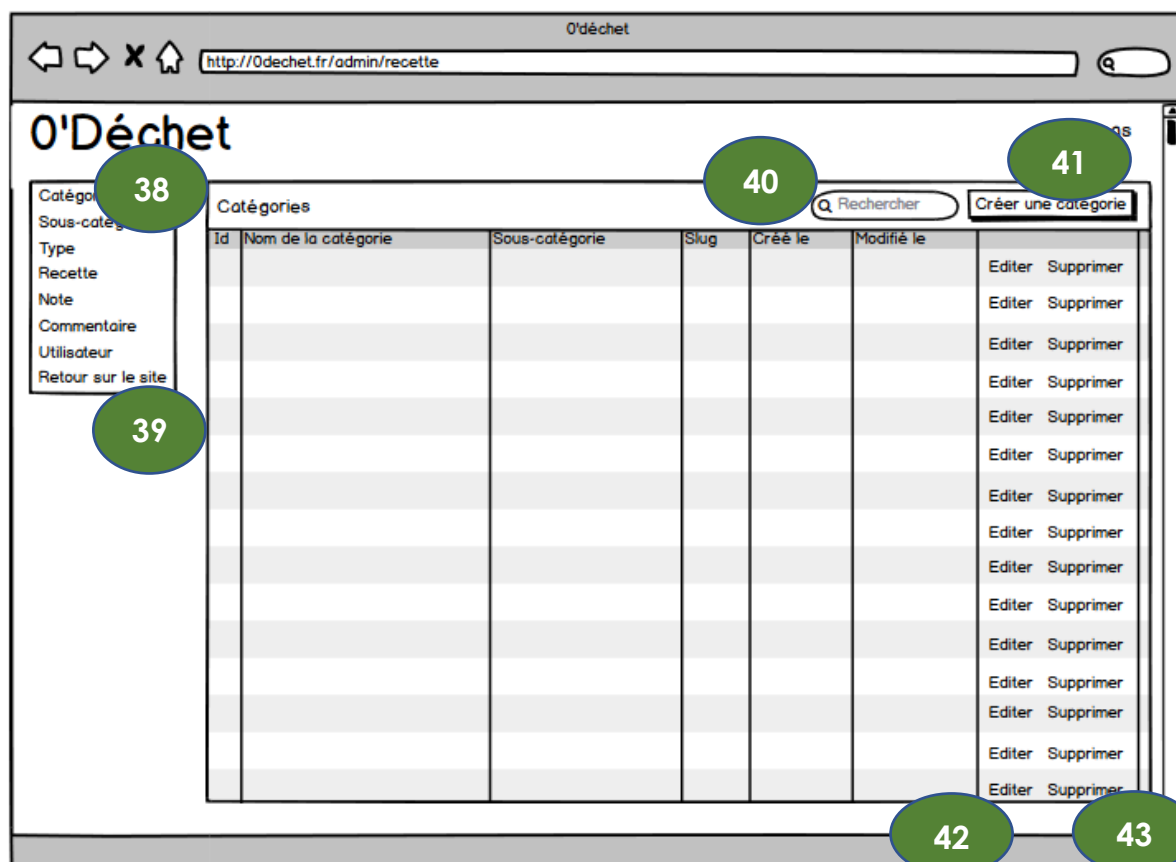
O'déchet

http://0dechet.fr/admin/recette

0'Déchet

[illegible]s

Catégo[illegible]
Sous-catég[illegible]
Type
Recette
Note
Commentaire
Utilisateur
Retour sur le site

38

39

40

41

Catégories

Rechercher

Créer une catégorie

| Id | Nom de la catégorie | Sous-catégorie | Slug | Créé le | Modifié le | |
|---|---|---|---|---|---|---|
| | | | | | | Editer Supprimer |
| | | | | | | Editer Supprimer |
| | | | | | | Editer Supprimer |
| | | | | | | Editer Supprimer |
| | | | | | | Editer Supprimer |
| | | | | | | Editer Supprimer |
| | | | | | | Editer Supprimer |
| | | | | | | Editer Supprimer |
| | | | | | | Editer Supprimer |
| | | | | | | Editer Supprimer |
| | | | | | | Editer Supprimer |
| | | | | | | Editer Supprimer |
| | | | | | | Editer Supprimer |
| | | | | | | Editer Supprimer |
| | | | | | | Editer Supprimer |

42

43